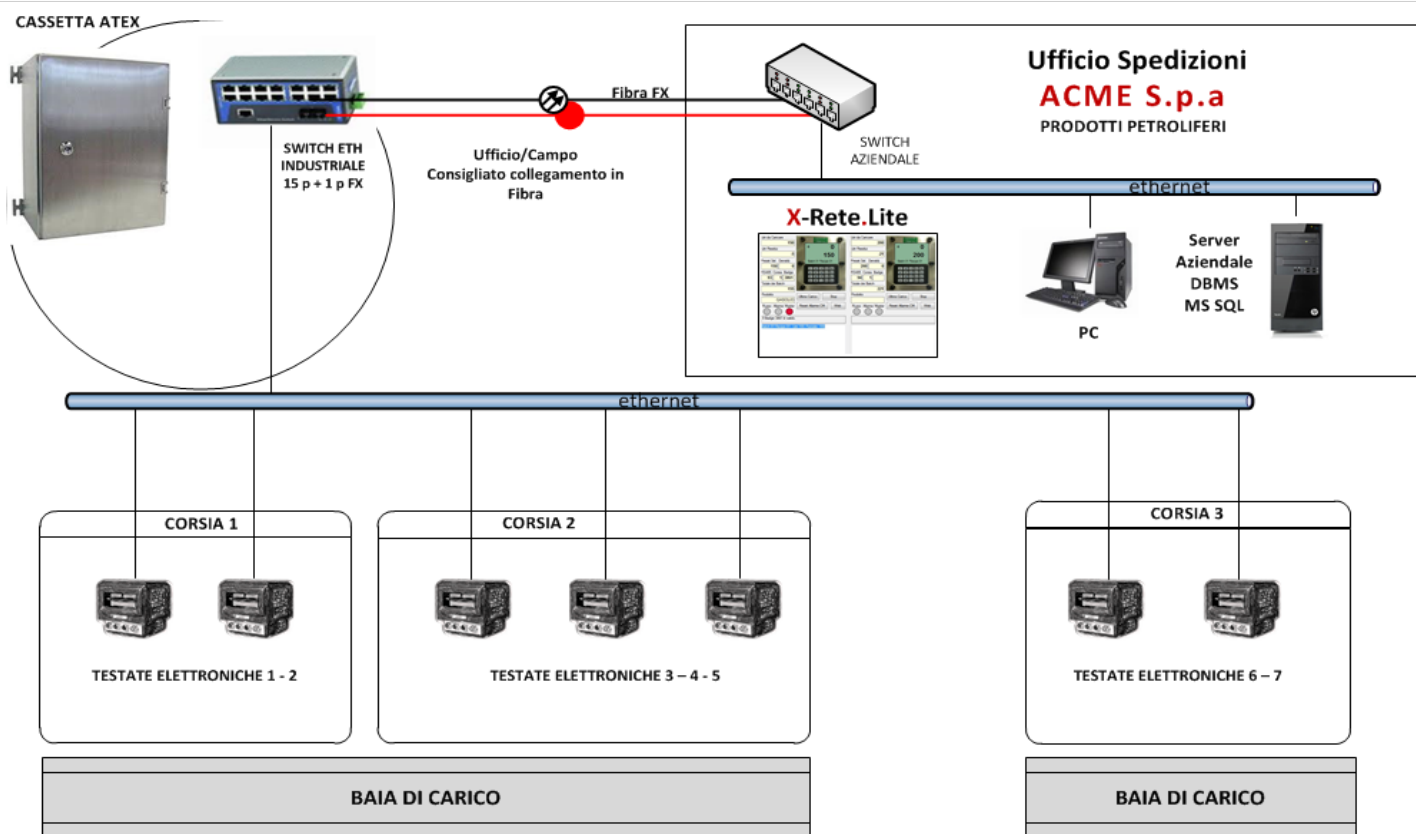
CASSETTA ATEX

SWITCH ETH INDUSTRIALE 15 p + 1 p FX

Fibra FX

Ufficio/Campo Consigliato collegamento in Fibra

SWITCH AZIENDALE

Ufficio Spedizioni
ACME S.p.a
PRODOTTI PETROLIFERI

ethernet

X-Rete.Lite

150

200

PC

Server Aziendale DBMS MS SQL

ethernet

CORSIA 1

TESTATE ELETTRONICHE 1 - 2

CORSIA 2

TESTATE ELETTRONICHE 3 – 4 - 5

CORSIA 3

TESTATE ELETTRONICHE 6 – 7

BAIA DI CARICO

BAIA DI CARICO